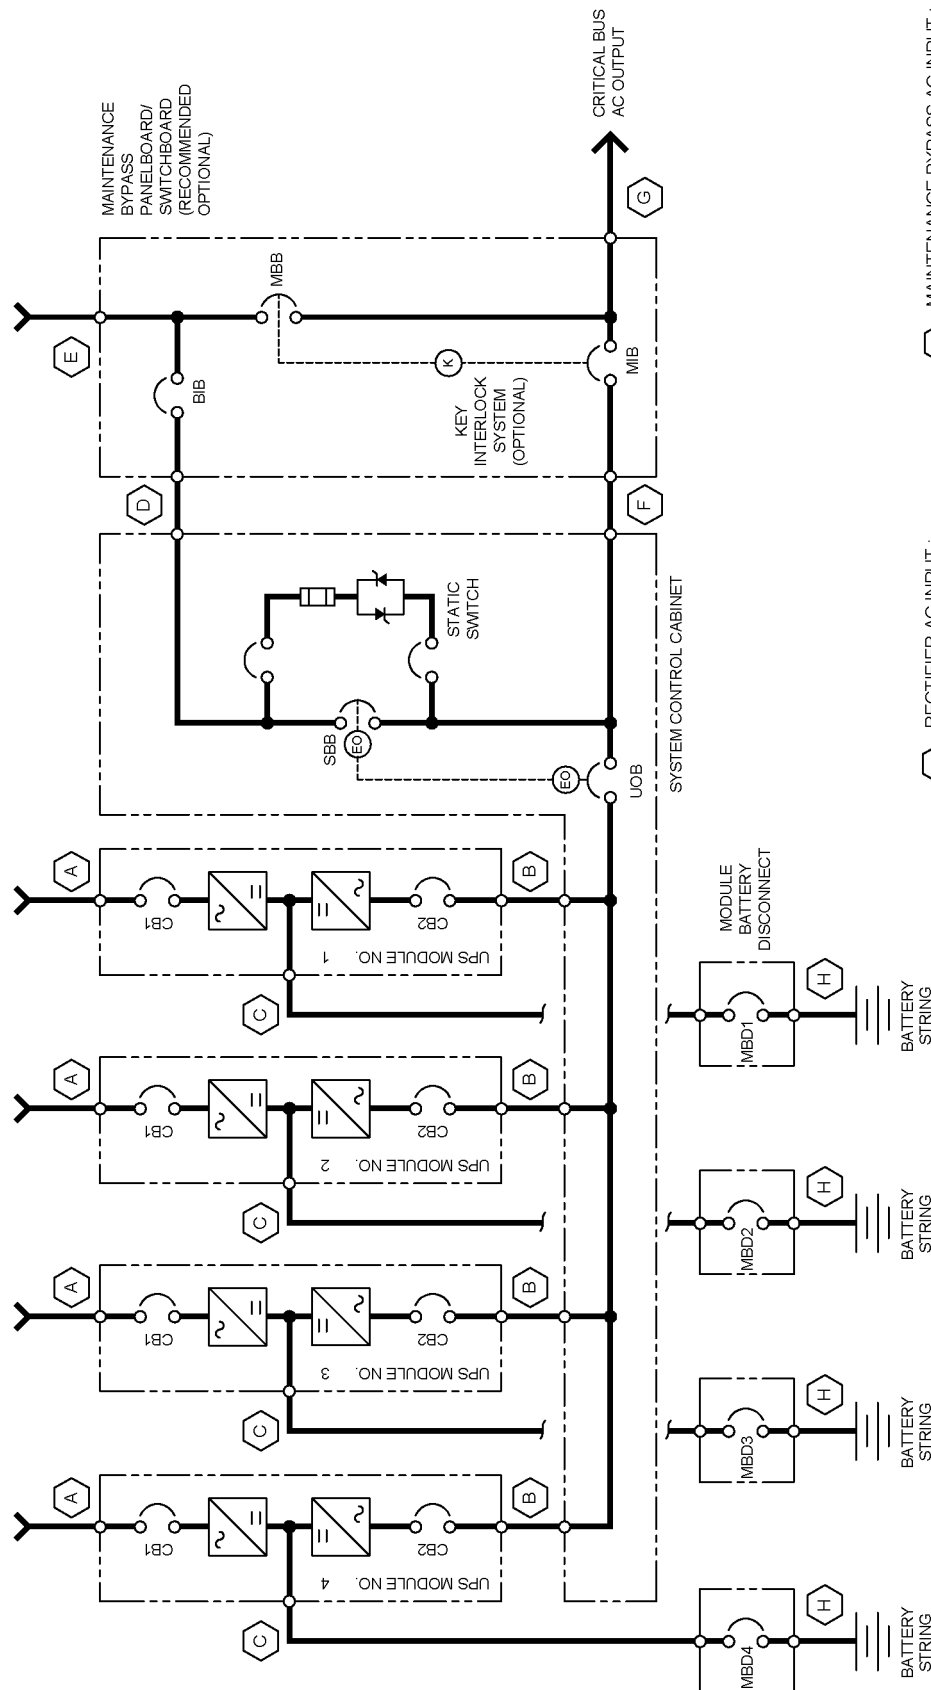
CRITICAL BUS AC OUTPUT

MAINTENANCE BYPASS PANELBOARD/ SWITCHBOARD (RECOMMENDED OPTIONAL)

G

E

MBB

K

BIB

MIB

KEY INTERLOCK SYSTEM (OPTIONAL)

D

F

STATIC SWITCH

SYSTEM CONTROL CABINET

SBB

EO

EO

UOB

A

B

CB1

CB2

UPS MODULE NO. 1

C

MODULE BATTERY DISCONNECT

MBD1

H

BATTERY STRING

A

B

CB1

CB2

UPS MODULE NO. 2

C

MBD2

H

BATTERY STRING

A

B

CB1

CB2

UPS MODULE NO. 3

C

MBD3

H

BATTERY STRING

A

B

CB1

CB2

UPS MODULE NO. 4

C

MBD4

H

BATTERY STRING

RECTIFIER AC INPUT ;

MAINTENANCE BYPASS AC INPUT ;